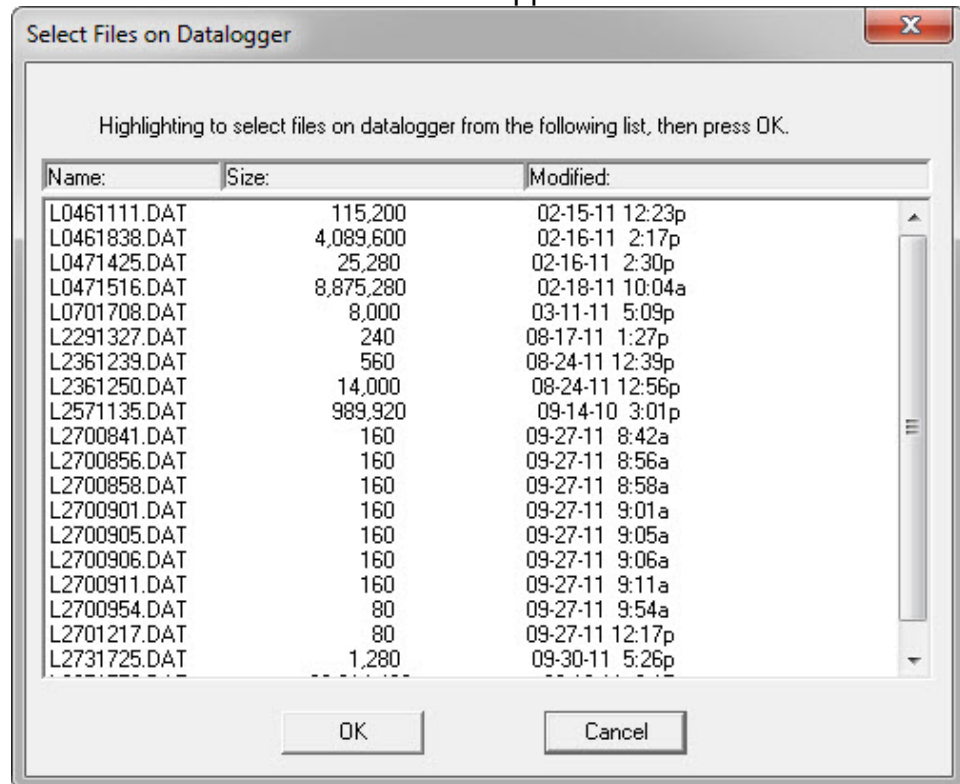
Select Files on Datalogger

Highlighting to select files on datalogger from the following list, then press OK.

| Name: | Size: | Modified: |
|---|---|---|
| L0461111.DAT | 115,200 | 02-15-11 12:23p |
| L0461838.DAT | 4,089,600 | 02-16-11 2:17p |
| L0471425.DAT | 25,280 | 02-16-11 2:30p |
| L0471516.DAT | 8,875,280 | 02-18-11 10:04a |
| L0701708.DAT | 8,000 | 03-11-11 5:09p |
| L2291327.DAT | 240 | 08-17-11 1:27p |
| L2361239.DAT | 560 | 08-24-11 12:39p |
| L2361250.DAT | 14,000 | 08-24-11 12:56p |
| L2571135.DAT | 989,920 | 09-14-10 3:01p |
| L2700841.DAT | 160 | 09-27-11 8:42a |
| L2700856.DAT | 160 | 09-27-11 8:56a |
| L2700858.DAT | 160 | 09-27-11 8:58a |
| L2700901.DAT | 160 | 09-27-11 9:01a |
| L2700905.DAT | 160 | 09-27-11 9:05a |
| L2700906.DAT | 160 | 09-27-11 9:06a |
| L2700911.DAT | 160 | 09-27-11 9:11a |
| L2700954.DAT | 80 | 09-27-11 9:54a |
| L2701217.DAT | 80 | 09-27-11 12:17p |
| L2731725.DAT | 1,280 | 09-30-11 5:26p |
| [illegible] | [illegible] | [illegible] |

OK

Cancel